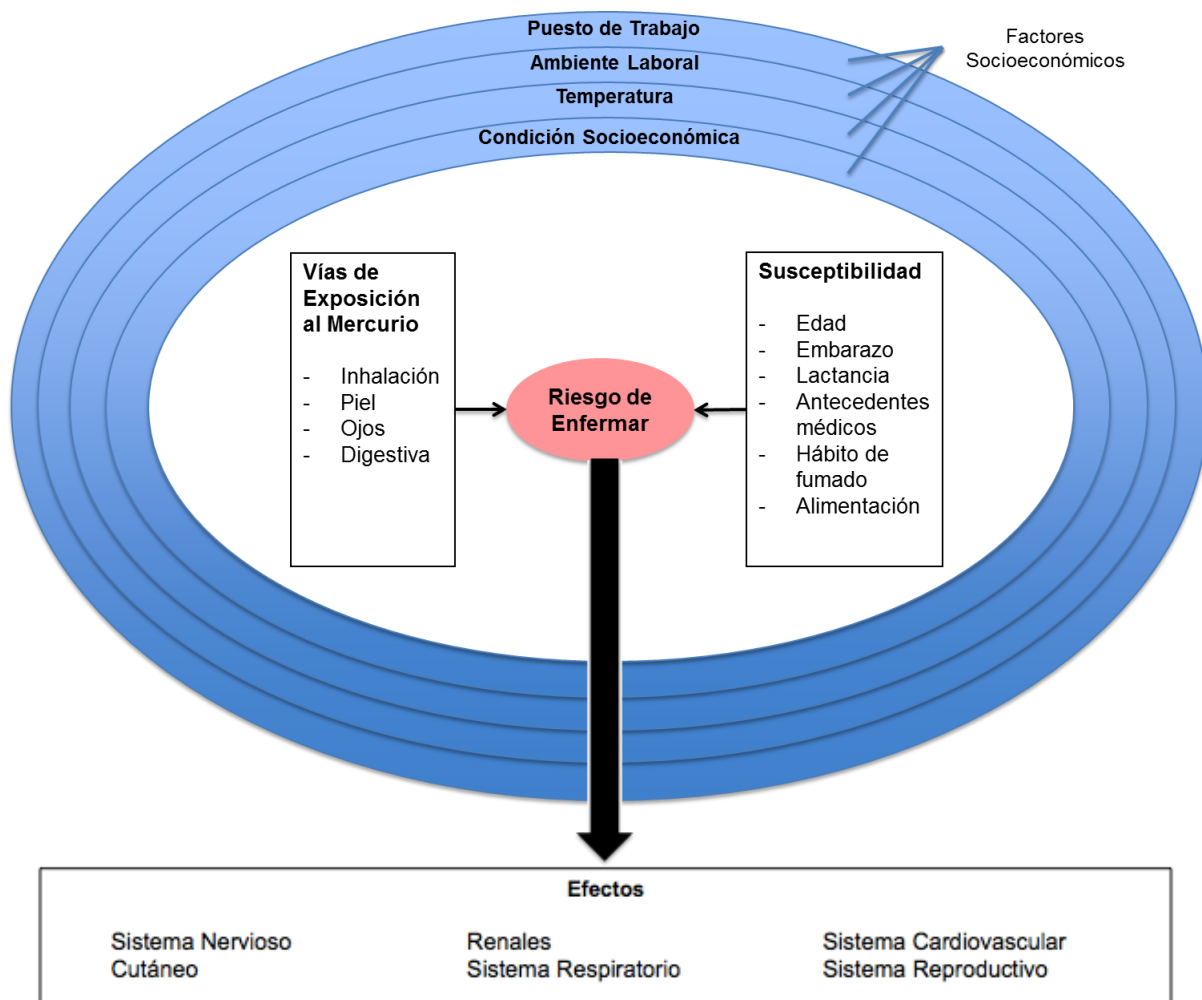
Puesto de Trabajo
Ambiente Laboral
Temperatura
Condición Socioeconómica

Factores Socioeconómicos

Vías de Exposición al Mercurio

- Inhalación
- Piel
- Ojos
- Digestiva

Riesgo de Enfermar

Susceptibilidad

- Edad
- Embarazo
- Lactancia
- Antecedentes médicos
- Hábito de fumado
- Alimentación

Efectos

Sistema Nervioso
Cutáneo

Renales
Sistema Respiratorio

Sistema Cardiovascular
Sistema Reproductivo